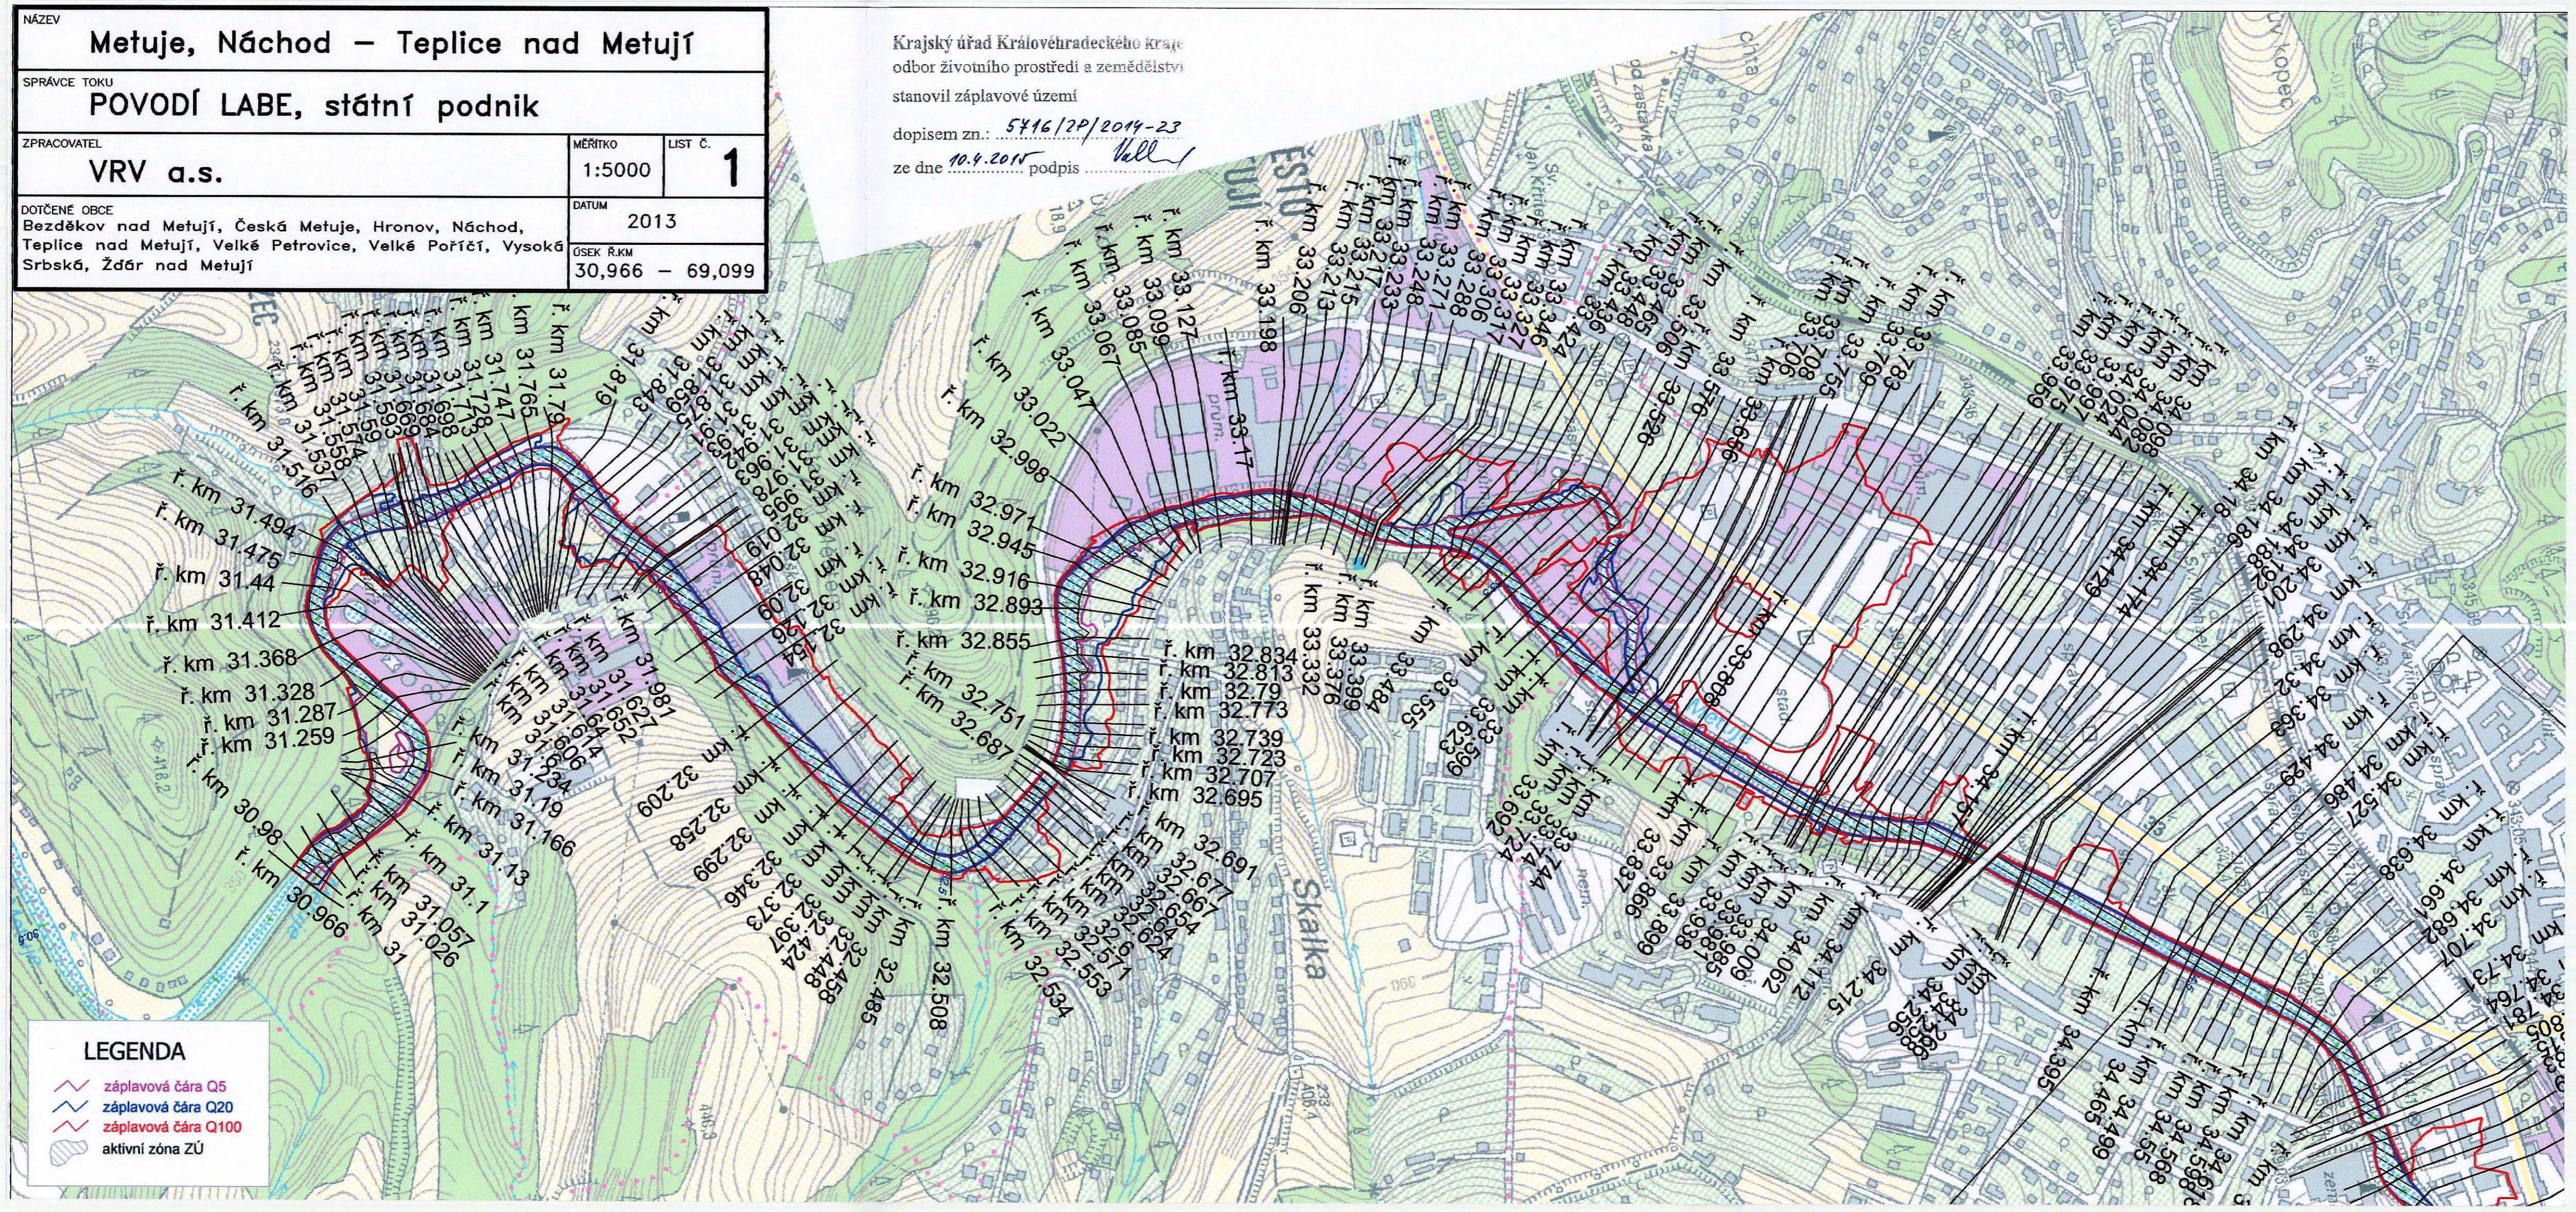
NÁZEV
Metuje, Náchod – Teplice nad Metují

SPRÁVCE TOKU
POVODÍ LABE, státní podnik

ZPRACOVATEL
VRV a.s.

MĚŘÍTKO
1:5000

LIST Č.
1

DATUM
2013

DOTČENÉ OBCE
Bezděkov nad Metují, Česká Metuje, Hronov, Náchod, Teplice nad Metují, Velké Petrovice, Velké Poříčí, Vysoká Srbská, Žďár nad Metují

ÚSEK Ř.KM
30,966 – 69,099

Krajský úřad Královéhradeckého kraje
odbor životního prostředí a zemědělství
stanovil záplavové území
dopisem zn.: 5416/ZP/2014-23
ze dne 10.4.2015 podpis

ř. km 30.966
ř. km 30.98
ř. km 31
ř. km 31.026
ř. km 31.057
ř. km 31.1
ř. km 31.13
ř. km 31.166
ř. km 31.19
ř. km 31.259
ř. km 31.287
ř. km 31.328
ř. km 31.368
ř. km 31.412
ř. km 31.44
ř. km 31.475
ř. km 31.494
ř. km 31.516
ř. km 31.765
ř. km 31.79
ř. km 31.819
ř. km 31.849
ř. km 31.981
ř. km 32.209
ř. km 32.258
ř. km 32.299
ř. km 32.346
ř. km 32.373
ř. km 32.397
ř. km 32.424
ř. km 32.458
ř. km 32.485
ř. km 32.508
ř. km 32.534
ř. km 32.553
ř. km 32.687
ř. km 32.691
ř. km 32.695
ř. km 32.707
ř. km 32.723
ř. km 32.739
ř. km 32.751
ř. km 32.773
ř. km 32.79
ř. km 32.813
ř. km 32.834
ř. km 32.855
ř. km 32.893
ř. km 32.916
ř. km 32.945
ř. km 32.971
ř. km 32.998
ř. km 33.022
ř. km 33.047
ř. km 33.067
ř. km 33.085
ř. km 33.099
ř. km 33.127
ř. km 33.17
ř. km 33.198
ř. km 33.206
ř. km 33.215
ř. km 33.223
ř. km 33.248
ř. km 33.271
ř. km 33.306
ř. km 33.317
ř. km 33.332
ř. km 33.346
ř. km 33.376
ř. km 33.399
ř. km 33.424
ř. km 33.484
ř. km 33.506
ř. km 33.526
ř. km 33.555
ř. km 33.576
ř. km 33.596
ř. km 33.629
ř. km 33.682
ř. km 33.708
ř. km 33.724
ř. km 33.755
ř. km 33.769
ř. km 33.787
ř. km 33.857
ř. km 33.868
ř. km 33.899
ř. km 33.969
ř. km 33.985
ř. km 34.009
ř. km 34.062
ř. km 34.099
ř. km 34.112
ř. km 34.147
ř. km 34.174
ř. km 34.18
ř. km 34.186
ř. km 34.201
ř. km 34.215
ř. km 34.256
ř. km 34.268
ř. km 34.296
ř. km 34.308
ř. km 34.356
ř. km 34.395
ř. km 34.429
ř. km 34.465
ř. km 34.486
ř. km 34.499
ř. km 34.527
ř. km 34.55
ř. km 34.568
ř. km 34.636
ř. km 34.667
ř. km 34.687
ř. km 34.707
ř. km 34.73
ř. km 34.761

Skalka

LEGENDA
záplavová čára Q5
záplavová čára Q20
záplavová čára Q100
aktivní zóna ZÚ